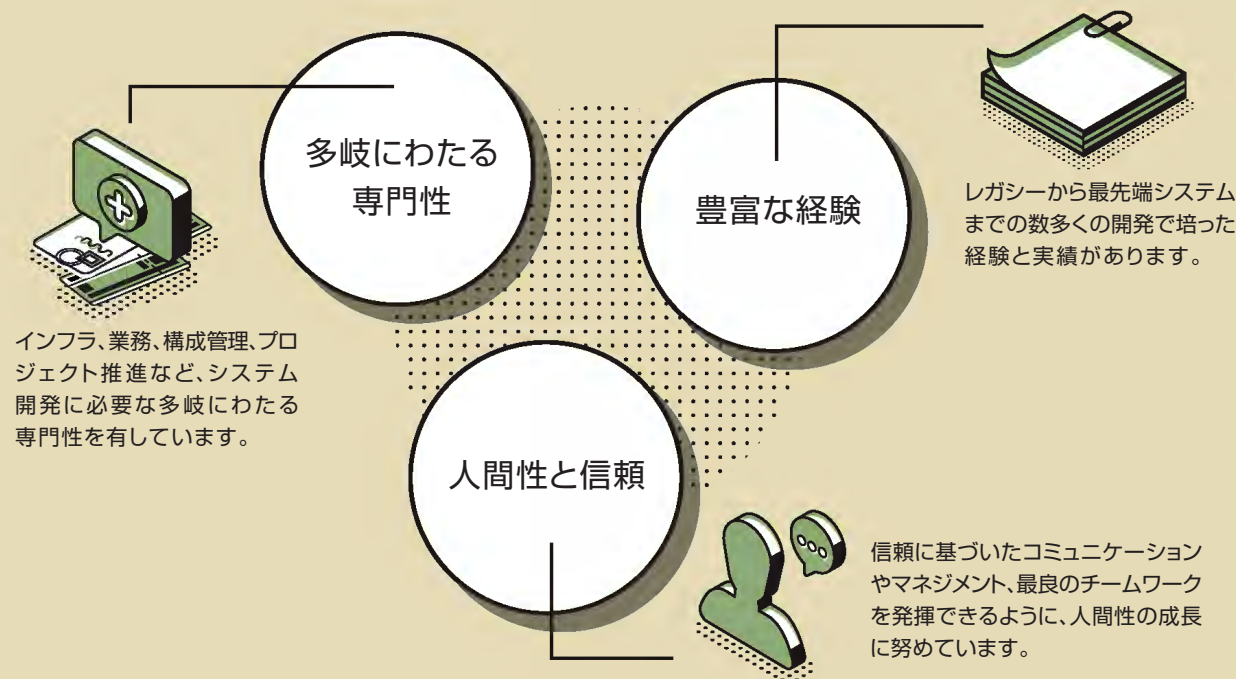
多岐にわたる
専門性

豊富な経験

レガシーから最先端システムまでの数多くの開発で培った経験と実績があります。

インフラ、業務、構成管理、プロジェクト推進など、システム開発に必要な多岐にわたる専門性を有しています。

人間性と信頼

信頼に基づいたコミュニケーションやマネジメント、最良のチームワークを発揮できるように、人間性の成長に努めています。